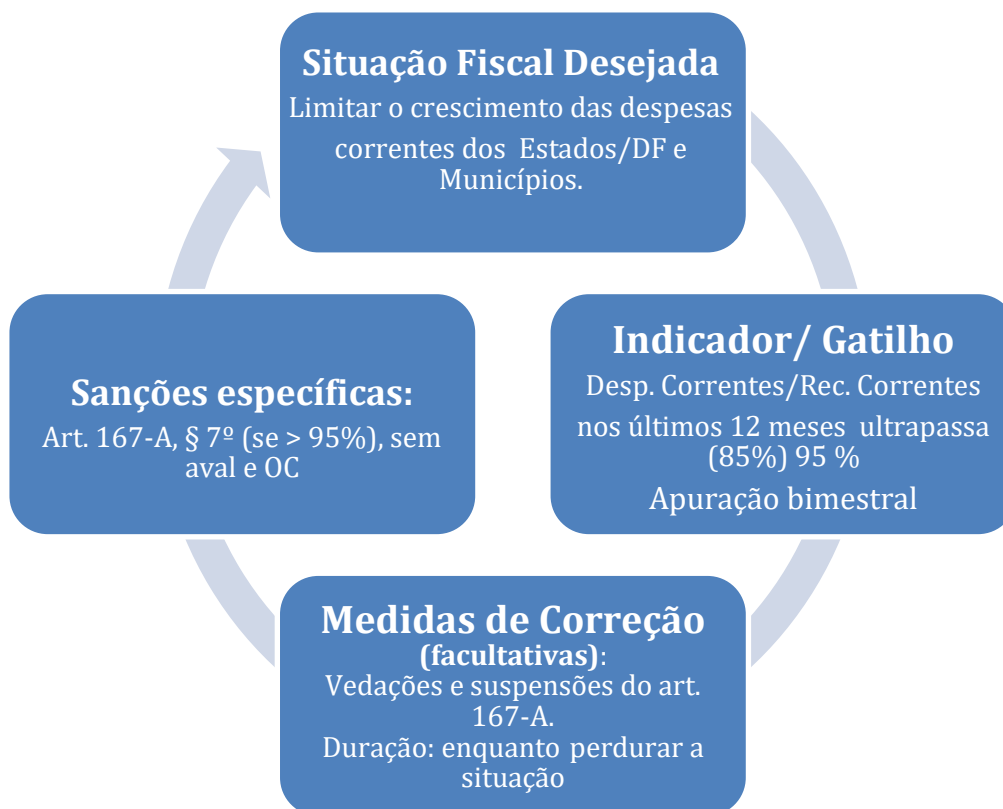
Situação Fiscal Desejada
Limitar o crescimento das despesas correntes dos Estados/DF e Municípios.

Indicador/ Gatilho
Desp. Correntes/Rec. Correntes nos últimos 12 meses ultrapassa (85%) 95 %
Apuração bimestral

Medidas de Correção (facultativas):
Vedações e suspensões do art. 167-A.
Duração: enquanto perdurar a situação

Sanções específicas:
Art. 167-A, § 7º (se > 95%), sem aval e OC